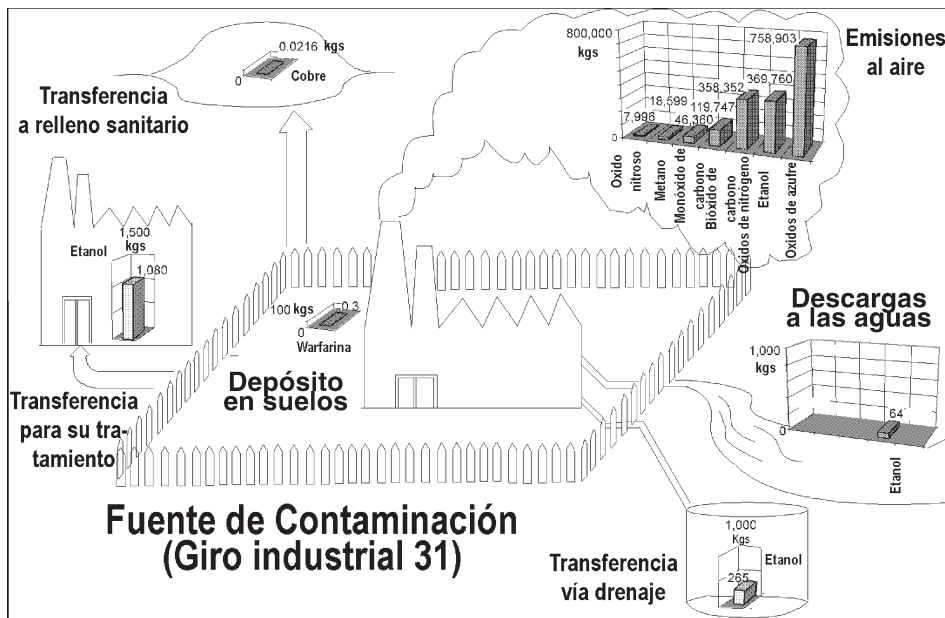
0.0216 kgs
0
Cobre

Transferencia a relleno sanitario

800,000 kgs
7,996
18,599
46,360
119,747
358,352
369,760
758,903
Oxido nitroso
Metano
Monóxido de carbono
Bióxido de carbono
Oxidos de nitrógeno
Etanol
Oxidos de azufre

Emisiones al aire

Etanol
1,500 kgs
1,080

100 kgs
0.3
0
Warfarina

Descargas a las aguas

1,000 kgs
0
64
Etanol

Depósito en suelos

Transferencia para su tratamiento

Fuente de Contaminación (Giro industrial 31)

1,000 Kgs
Etanol
265

Transferencia vía drenaje